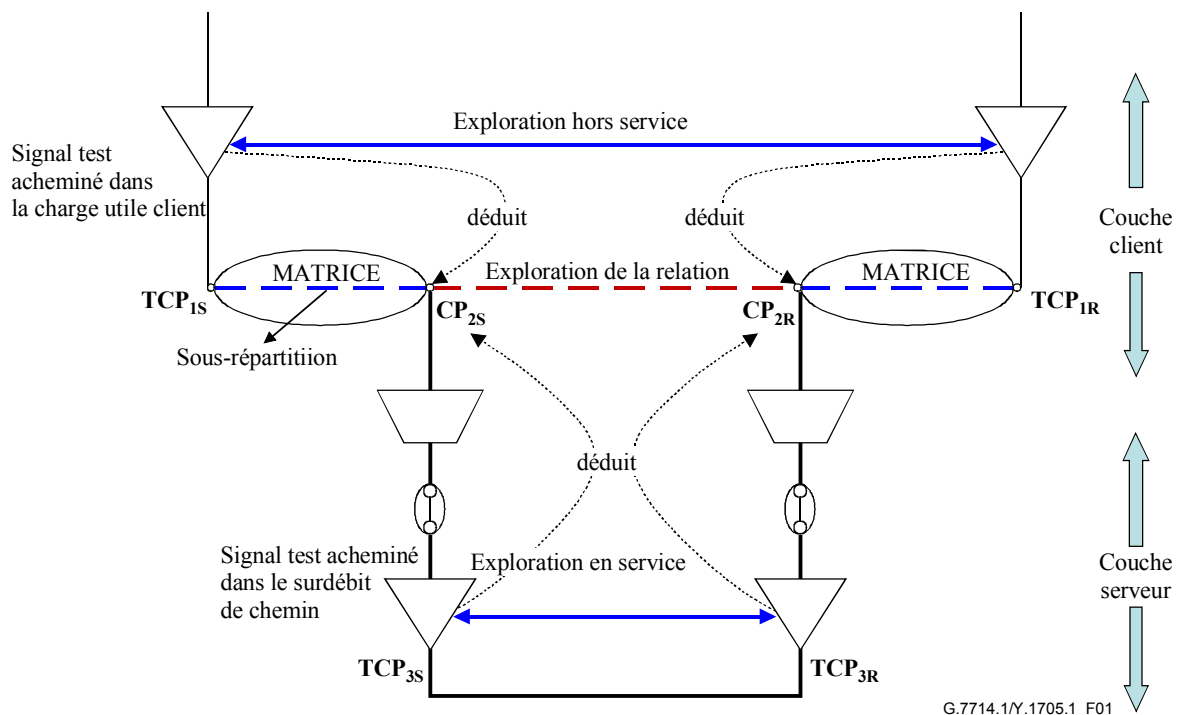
Exploration hors service

Signal test acheminé dans la charge utile client

déduit

déduit

Couche client

MATRICE

Exploration de la relation

MATRICE

$TCP_{1S}$

$CP_{2S}$

$CP_{2R}$

$TCP_{1R}$

Sous-répartitiion

déduit

Signal test acheminé dans le surdébit de chemin

Exploration en service

Couche serveur

$TCP_{3S}$

$TCP_{3R}$

G.7714.1/Y.1705.1 F01